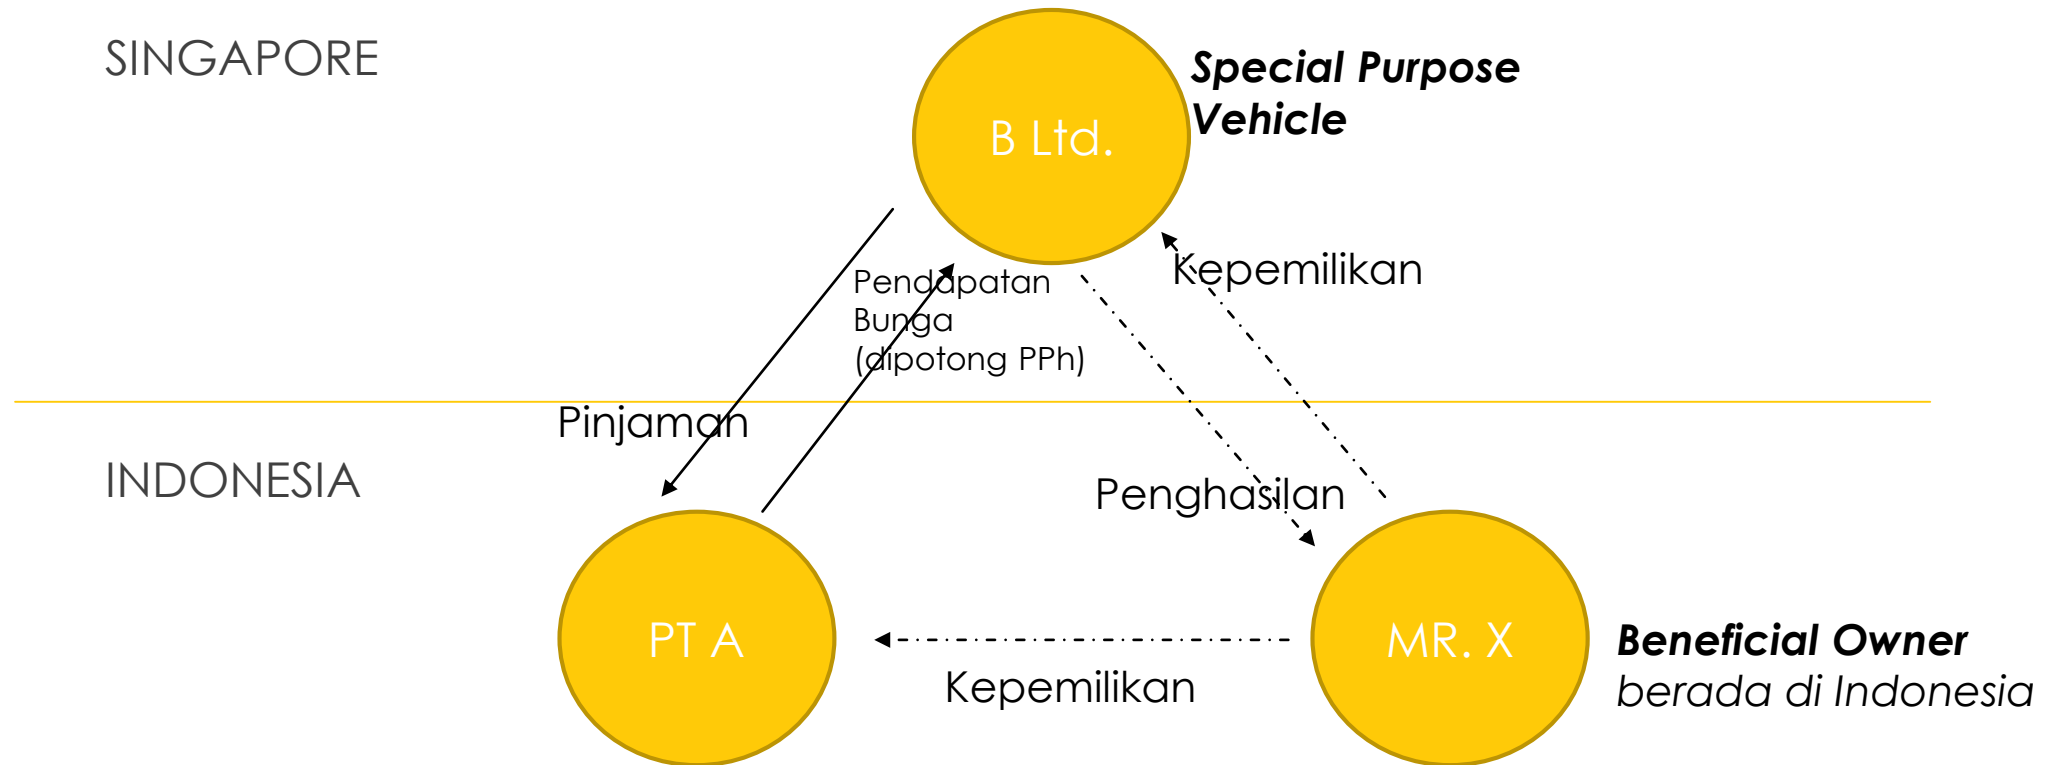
SINGAPORE

B Ltd.

***Special Purpose Vehicle***

Pendapatan Bunga (dipotong PPh)

Kepemilikan

Pinjaman

INDONESIA

Penghasilan

PT A

MR. X

***Beneficial Owner*** *berada di Indonesia*

Kepemilikan